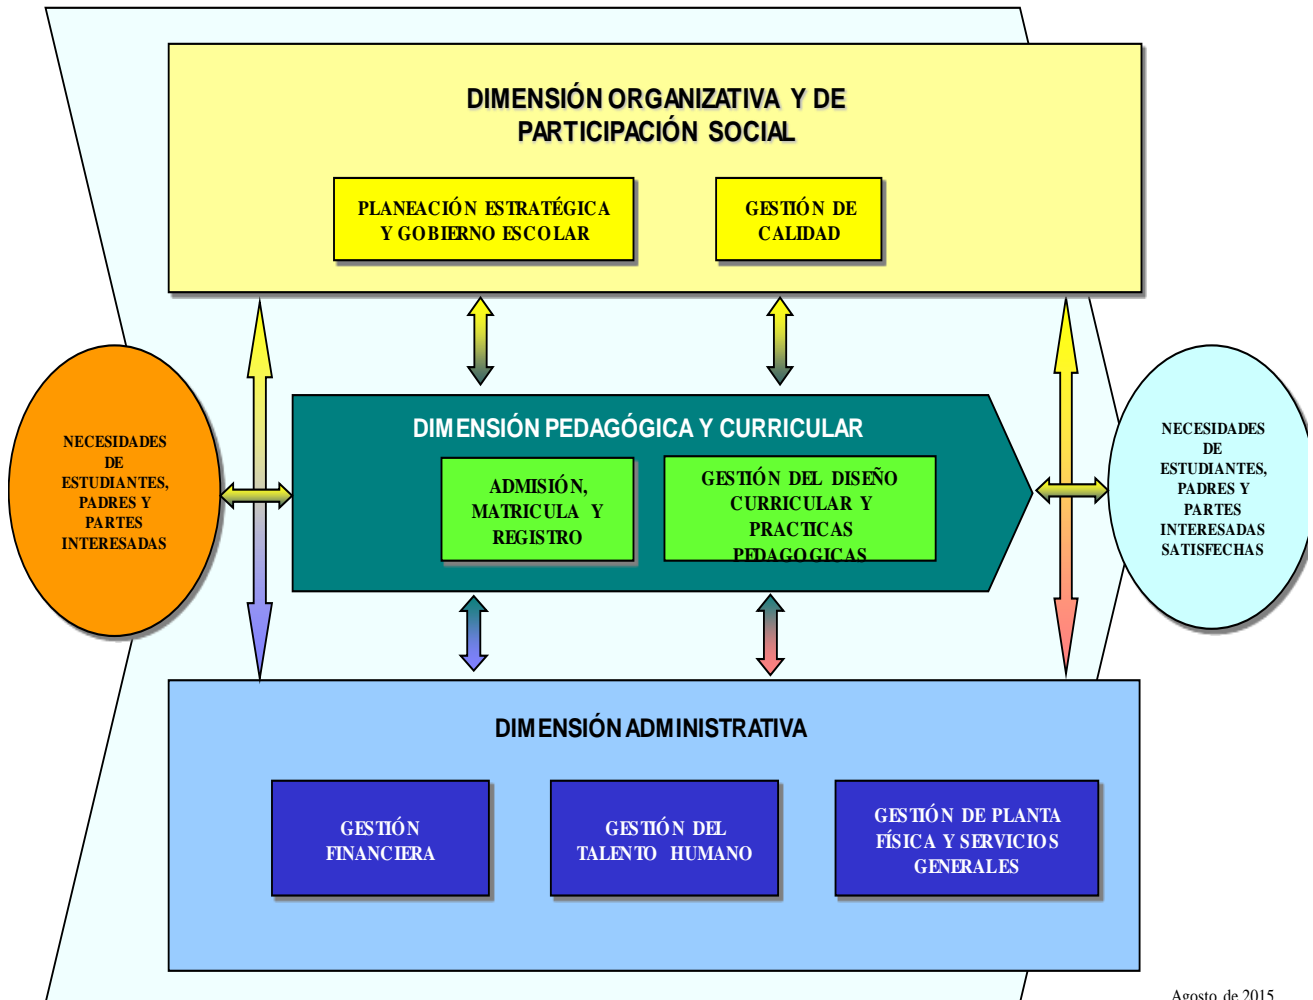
DIMENSIÓN ORGANIZATIVA Y DE PARTICIPACIÓN SOCIAL

PLANEACIÓN ESTRATÉGICA Y GOBIERNO ESCOLAR

GESTIÓN DE CALIDAD

NECESIDADES DE ESTUDIANTES, PADRES Y PARTES INTERESADAS

DIMENSIÓN PEDAGÓGICA Y CURRICULAR

ADMISIÓN, MATRICULA Y REGISTRO

GESTIÓN DEL DISEÑO CURRICULAR Y PRACTICAS PEDAGOGICAS

NECESIDADES DE ESTUDIANTES, PADRES Y PARTES INTERESADAS SATISFECHAS

DIMENSIÓN ADMINISTRATIVA

GESTIÓN FINANCIERA

GESTIÓN DEL TALENTO HUMANO

GESTIÓN DE PLANTA FÍSICA Y SERVICIOS GENERALES

Agosto de 2015